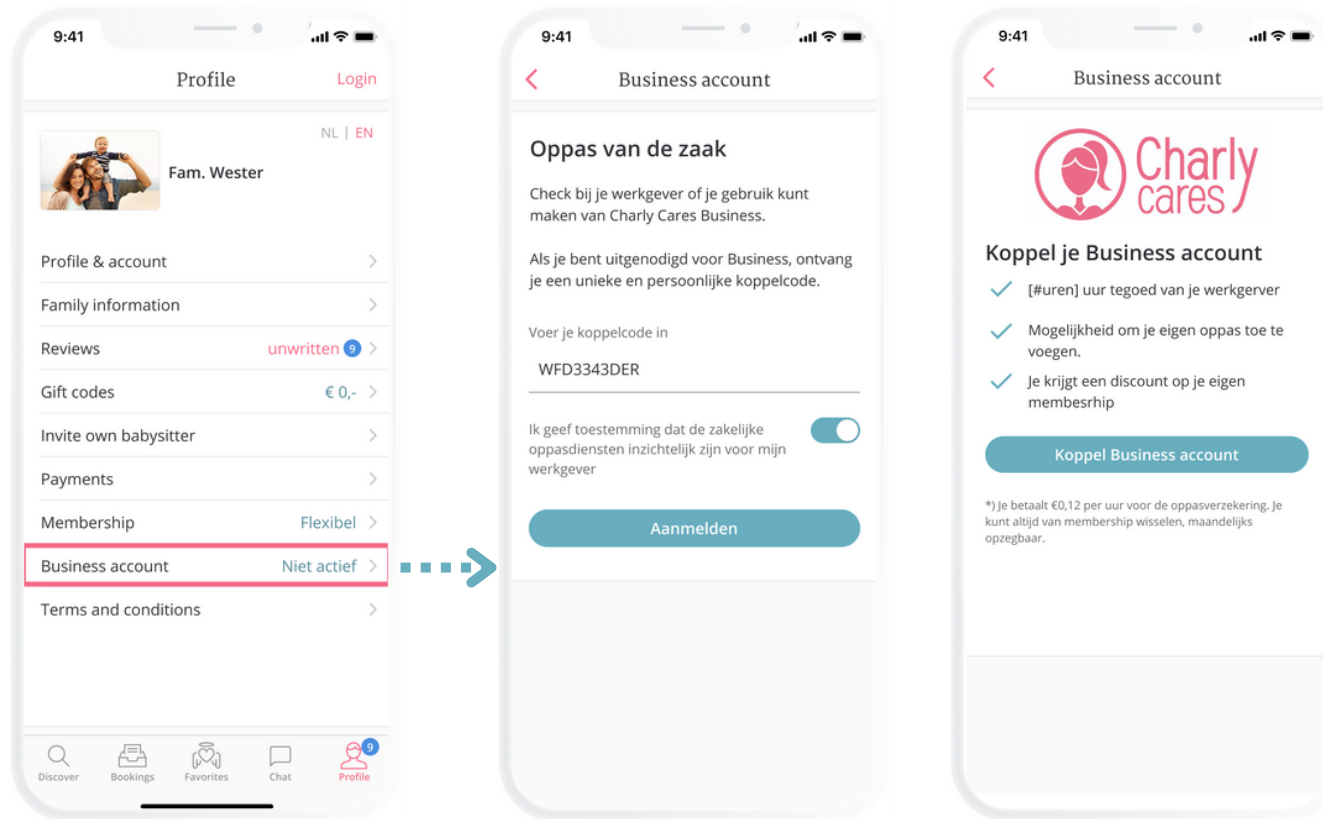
9:41

Profile

Login

NL | EN

Fam. Wester

Profile & account

Family information

Reviews unwritten 9

Gift codes € 0,-

Invite own babysitter

Payments

Membership Flexibel

Business account Niet actief

Terms and conditions

Discover Bookings Favorites Chat Profile 9

9:41

Business account

Oppas van de zaak

Check bij je werkgever of je gebruik kunt maken van Charly Cares Business.

Als je bent uitgenodigd voor Business, ontvang je een unieke en persoonlijke koppelcode.

Voer je koppelcode in

WFD3343DER

Ik geef toestemming dat de zakelijke oppasdiensten inzichtelijk zijn voor mijn werkgever

Aanmelden

9:41

Business account

Charly cares

Koppel je Business account

[#uren] uur tegoed van je werkgerver

Mogelijkheid om je eigen oppas toe te voegen.

Je krijgt een discount op je eigen membesrhip

Koppel Business account

*) Je betaalt €0,12 per uur voor de oppasverzekering. Je kunt altijd van membership wisselen, maandelijks opzegbaar.